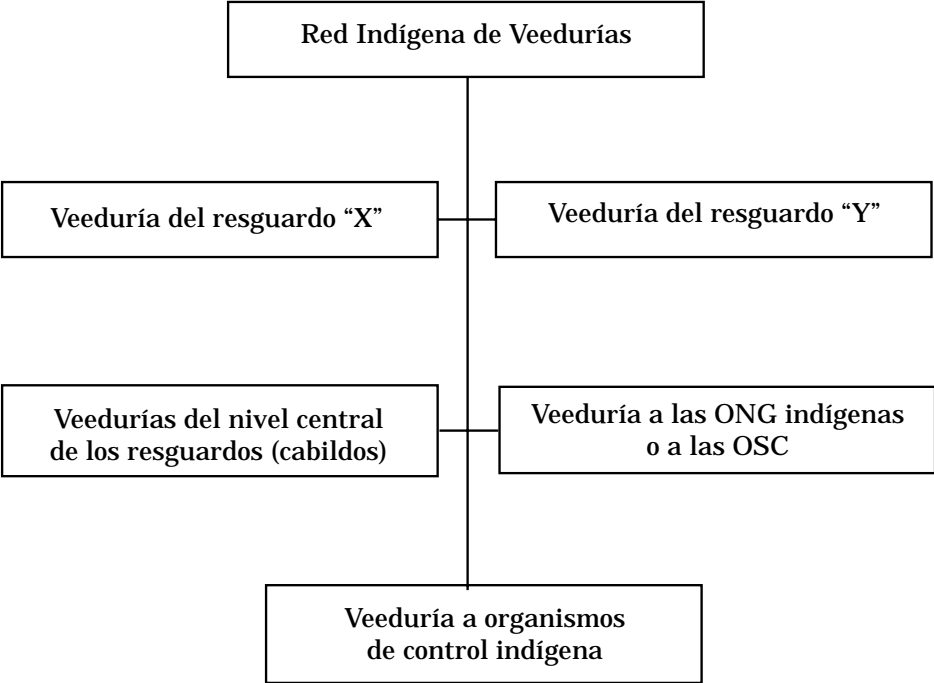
Red Indígena de Veedurías

Veeduría del resguardo “X”

Veeduría del resguardo “Y”

Veedurías del nivel central de los resguardos (cabildos)

Veeduría a las ONG indígenas o a las OSC

Veeduría a organismos de control indígena